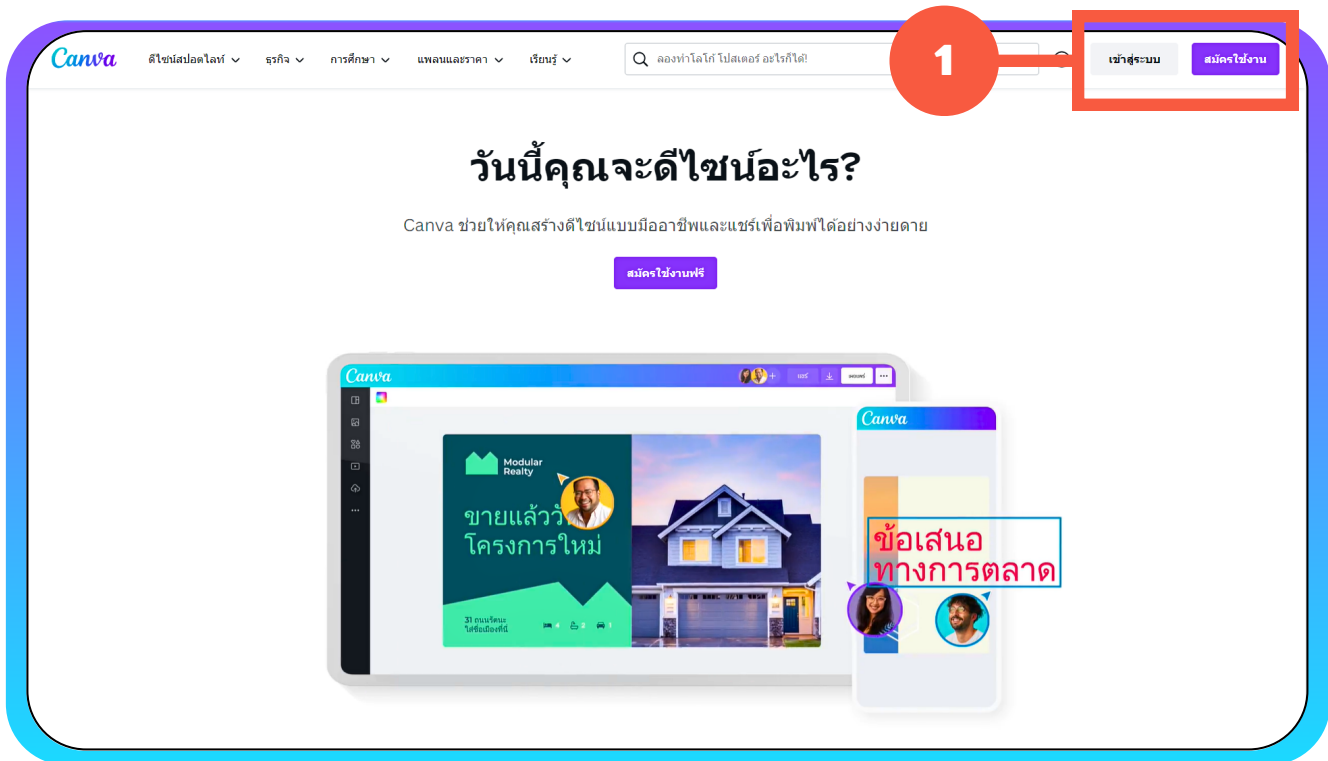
Canva ดีไซน์สปอตไลท์ ธุรกิจ การศึกษา แพลนและราคา เรียนรู้

ลองทำโลโก้ โปสเตอร์ อะไรก็ได้!

1

เข้าสู่ระบบ สมัครใช้งาน

วันนี้คุณจะดีไซน์อะไร?

Canva ช่วยให้คุณสร้างดีไซน์แบบมืออาชีพและแชร์เพื่อพิมพ์ได้อย่างง่ายดาย

สมัครใช้งานฟรี

Canva

แชร์

Modular Realty

ขายแล้ววัน โครงการใหม่

31 ถนนรัตนะ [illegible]

Canva

ข้อเสนอ ทางการตลาด